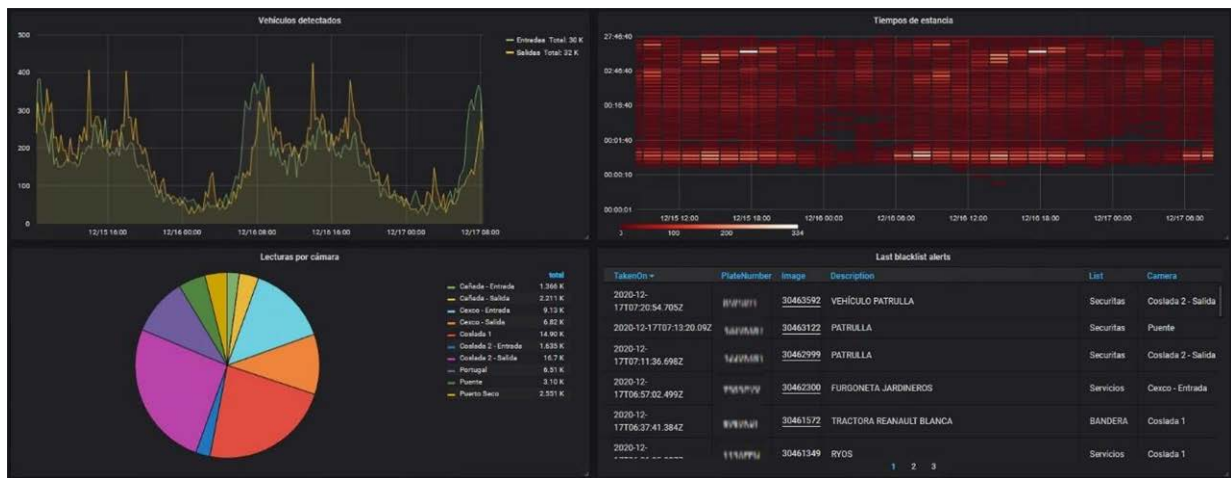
Vehiculos detectados

500
400
300
200
100
0

Entradas Total: 30 K
Salidas Total: 32 K

12/15 16:00 12/16 00:00 12/16 08:00 12/16 16:00 12/17 00:00 12/17 08:00

Tiempos de estancia

27:46:40
02:46:40
00:16:40
00:01:40
00:00:10
00:00:01

12/15 12:00 12/15 18:00 12/16 00:00 12/16 06:00 12/16 12:00 12/16 18:00 12/17 00:00 12/17 06:00

1 100 200 334

Lecturas por cámara

| | total |
|---|---|
| Cañada - Entrada | 1.366 K |
| Cañada - Salida | 2.211 K |
| Cexco - Entrada | 9.13 K |
| Cexco - Salida | 6.82 K |
| Coslada 1 | 14.90 K |
| Coslada 2 - Entrada | 1.635 K |
| Coslada 2 - Salida | 16.7 K |
| Portugal | 6.51 K |
| Puente | 3.10 K |
| Puerto Seco | 2.551 K |

Last blacklist alerts

| TakenOn | PlateNumber | Image | Description | List | Camera |
|---|---|---|---|---|---|
| 2020-12-17T07:20:54.705Z | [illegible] | 30463592 | VEHÍCULO PATRULLA | Securitas | Coslada 2 - Salida |
| 2020-12-17T07:13:20.09Z | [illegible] | 30463122 | PATRULLA | Securitas | Puente |
| 2020-12-17T07:11:36.698Z | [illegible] | 30462999 | PATRULLA | Securitas | Coslada 2 - Salida |
| 2020-12-17T06:57:02.499Z | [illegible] | 30462300 | FURGONETA JARDINEROS | Servicios | Cexco - Entrada |
| 2020-12-17T06:37:41.384Z | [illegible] | 30461572 | TRACTORA REANAULT BLANCA | BANDERA | Coslada 1 |
| 2020-12-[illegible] | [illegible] | 30461349 | RYOS | Servicios | Coslada 1 |

1 2 3